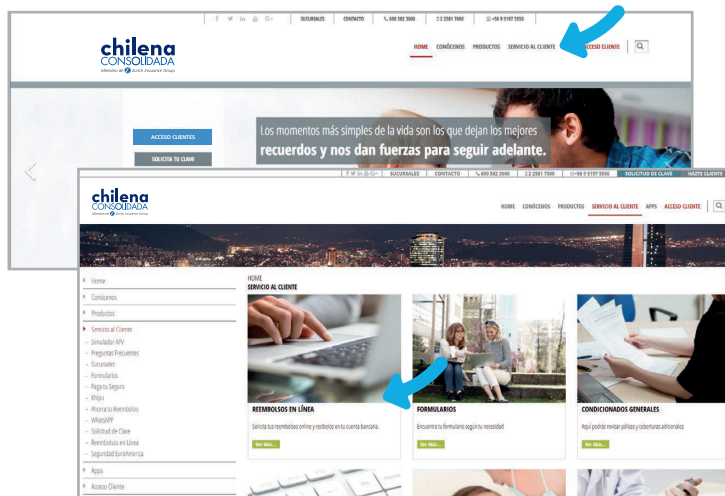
SUCURSALES CONTACTO 600 582 3000 2 2581 7000 +56 9 5197 5550

chilena CONSOLIDADA
Miembro de Zurich Insurance Group

HOME CONÓCENOS PRODUCTOS SERVICIO AL CLIENTE ACCESO CLIENTE

ACCESO CLIENTES
SOLICITA TU CLAVE

Los momentos más simples de la vida son los que dejan los mejores recuerdos y nos dan fuerzas para seguir adelante.

SUCURSALES CONTACTO 600 582 3000 2 2581 7000 +56 9 5197 5550 SOLICITUD DE CLAVE HAZTE CLIENTE

chilena CONSOLIDADA
Miembro de Zurich Insurance Group

HOME CONÓCENOS PRODUCTOS SERVICIO AL CLIENTE APPS ACCESO CLIENTE

Home
Conócenos
Productos
Servicio al Cliente
- Simulador APV
- Preguntas Frecuentes
- Sucursales
- Formularios
- Paga tu Seguro
- Khipu
- Ahorra tu Reembolso
- WhatsAPP
- Solicitud de Clave
- Reembolsos en Línea
- Seguridad EuroAmerica
Apps
Acceso Cliente

HOME
SERVICIO AL CLIENTE

REEMBOLSOS EN LÍNEA
Solicita tus reembolsos online y recíbelos en tu cuenta bancaria.
Ver Más...

FORMULARIOS
Encuentra tu formulario según tu necesidad
Ver Más...

CONDICIONADOS GENERALES
Aquí podrás revisar pólizas y coberturas adicionales
Ver Más...